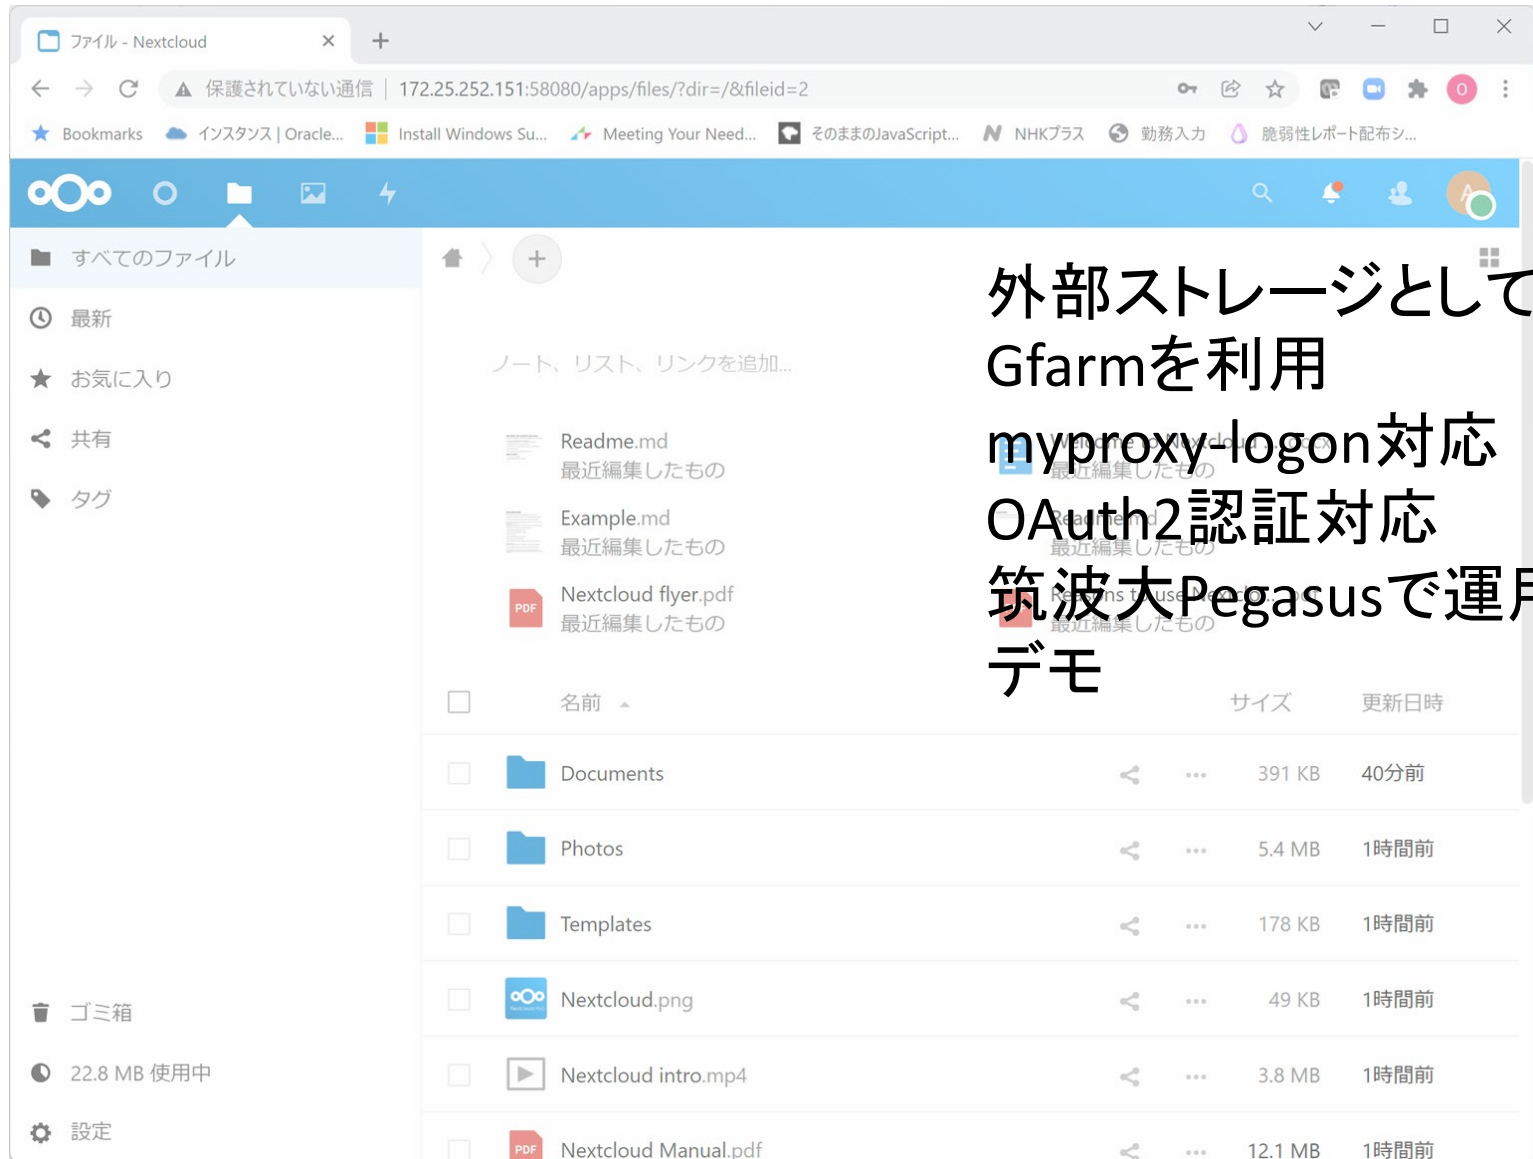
ファイル - Nextcloud

保護されていない通信 | 172.25.252.151:58080/apps/files/?dir=/&fileid=2

Bookmarks　インスタンス | Oracle...　Install Windows Su...　Meeting Your Need...　そのままのJavaScript...　NHKプラス　勤務入力　脆弱性レポート配布シ...

すべてのファイル
最新
お気に入り
共有
タグ

ノート、リスト、リンクを追加...

Readme.md
最近編集したもの
Example.md
最近編集したもの
Nextcloud flyer.pdf
最近編集したもの

外部ストレージとして
Gfarmを利用
myproxy-logon対応
OAuth2認証対応
筑波大Pegasusで運
デモ

| | 名前 | | サイズ | 更新日時 |
|---|---|---|---|---|
| | Documents | | 391 KB | 40分前 |
| | Photos | | 5.4 MB | 1時間前 |
| | Templates | | 178 KB | 1時間前 |
| | Nextcloud.png | | 49 KB | 1時間前 |
| | Nextcloud intro.mp4 | | 3.8 MB | 1時間前 |
| | Nextcloud Manual.pdf | | 12.1 MB | 1時間前 |

ゴミ箱
22.8 MB 使用中
設定